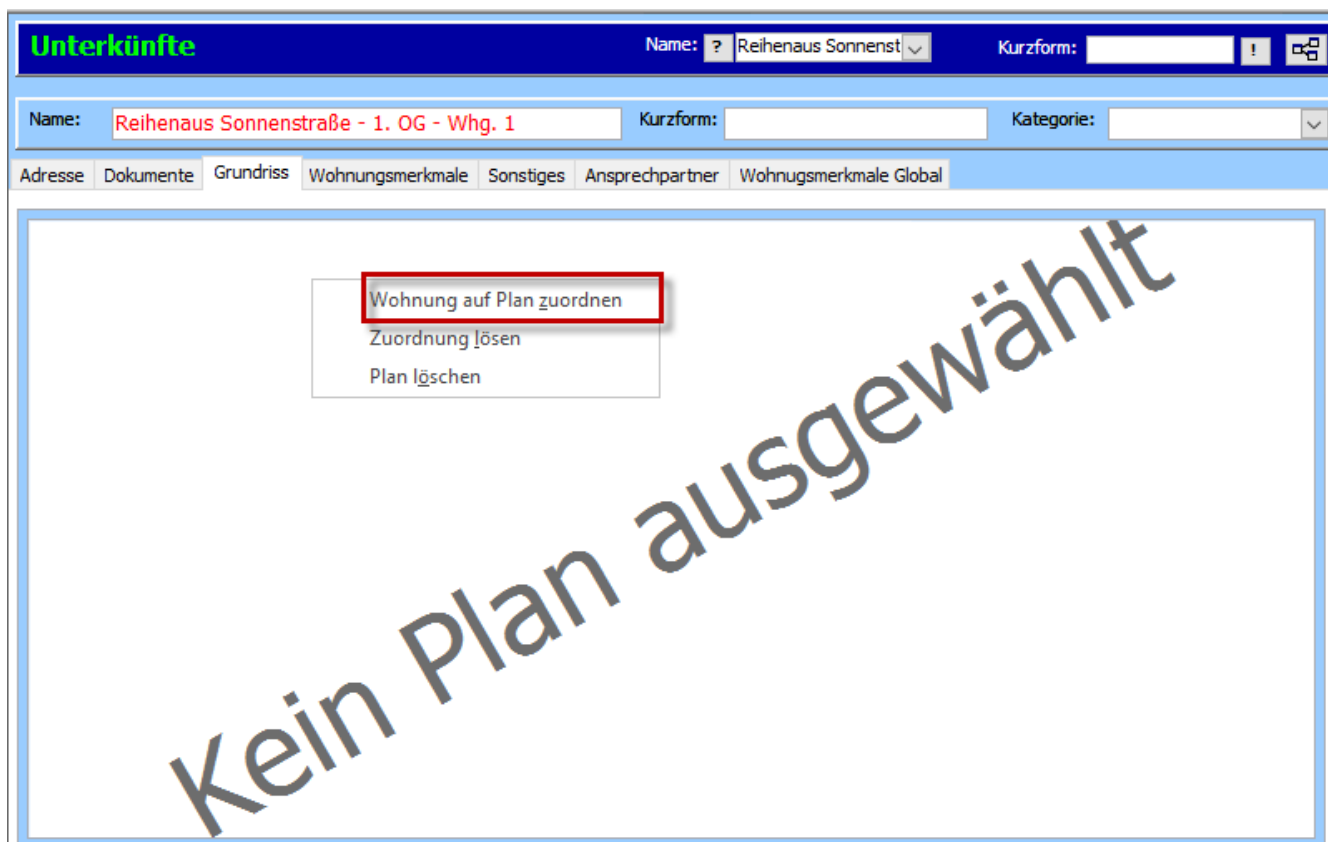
Unterkünfte

Name: ? Reihenaus Sonnenst

Kurzform: !

Name: Reihenaus Sonnenstraße - 1. OG - Whg. 1

Kurzform:

Kategorie:

Adresse | Dokumente | Grundriss | Wohnungsmerkmale | Sonstiges | Ansprechpartner | Wohnugsmerkmale Global

Wohnung auf Plan zuordnen
Zuordnung lösen
Plan löschen

Kein Plan ausgewählt